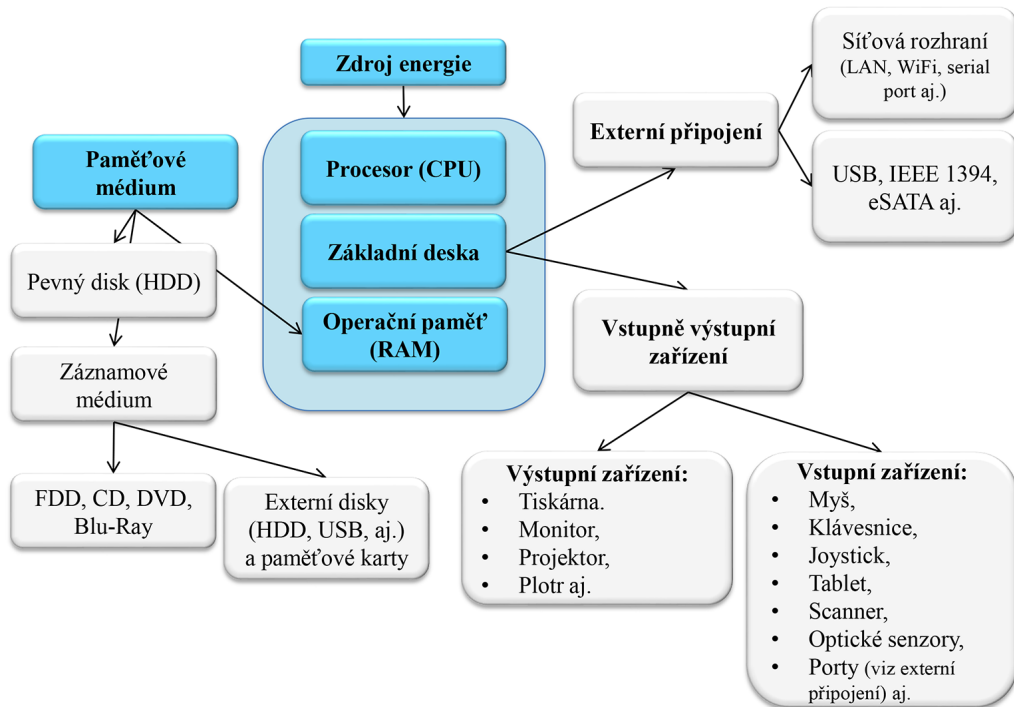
Zdroj energie

Paměťové médium

Procesor (CPU)

Základní deska

Operační paměť (RAM)

Pevný disk (HDD)

Záznamové médium

FDD, CD, DVD, Blu-Ray

Externí disky (HDD, USB, aj.) a paměťové karty

Externí připojení

Síťová rozhraní (LAN, WiFi, serial port aj.)

USB, IEEE 1394, eSATA aj.

Vstupně výstupní zařízení

Výstupní zařízení:
- Tiskárna.
- Monitor,
- Projektor,
- Plotr aj.

Vstupní zařízení:
- Myš,
- Klávesnice,
- Joystick,
- Tablet,
- Scanner,
- Optické senzory,
- Porty (viz externí připojení) aj.